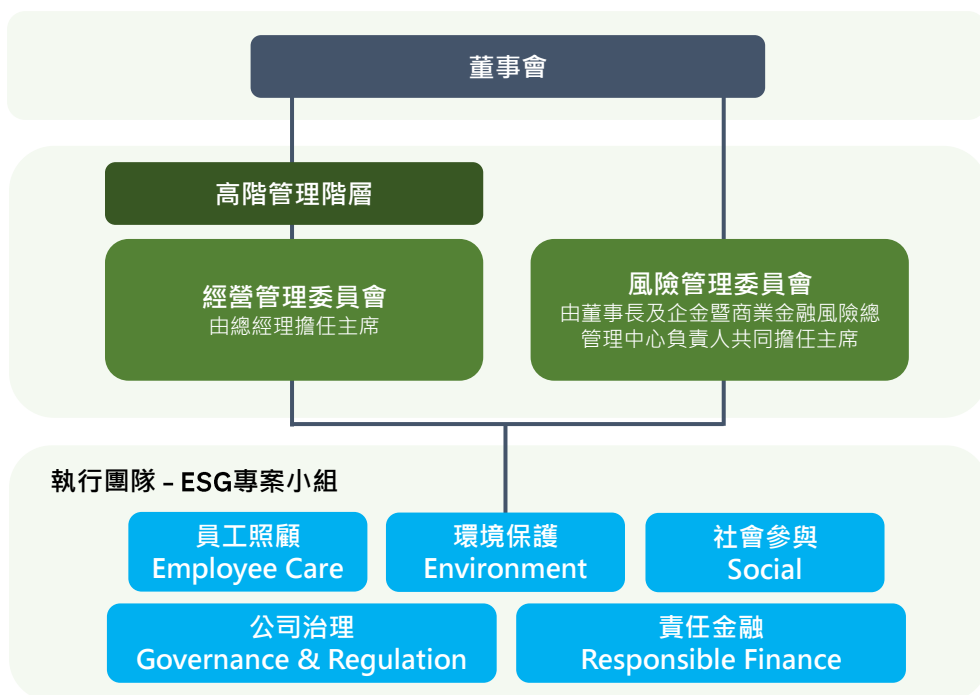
董事會

高階管理階層

經營管理委員會
由總經理擔任主席

風險管理委員會
由董事長及企金暨商業金融風險總管理中心負責人共同擔任主席

執行團隊 – ESG專案小組

員工照顧
Employee Care

環境保護
Environment

社會參與
Social

公司治理
Governance & Regulation

責任金融
Responsible Finance